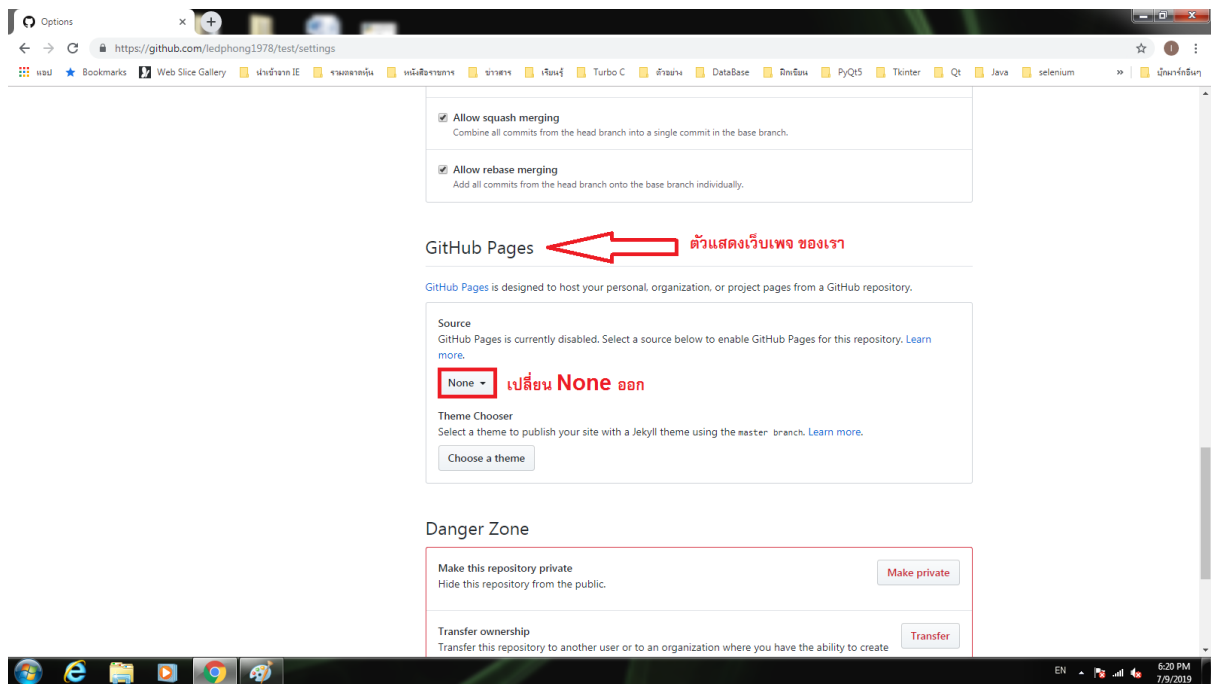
Options ×

https://github.com/ledphong1978/test/settings

แอป Bookmarks Web Slice Gallery นำเข้าจาก IE รายงานตลาดหุ้น หนังสือราชการ ข่าวสาร เรียนรู้ Turbo C ตัวอย่าง DataBase ฝึกเขียน PyQt5 Tkinter Qt Java selenium » บุ๊กมาร์กอื่นๆ

Allow squash merging
Combine all commits from the head branch into a single commit in the base branch.

Allow rebase merging
Add all commits from the head branch onto the base branch individually.

GitHub Pages

ตัวแสดงเว็บเพจ ของเรา

GitHub Pages is designed to host your personal, organization, or project pages from a GitHub repository.

Source
GitHub Pages is currently disabled. Select a source below to enable GitHub Pages for this repository. Learn more.

None

เปลี่ยน None ออก

Theme Chooser
Select a theme to publish your site with a Jekyll theme using the master branch. Learn more.

Choose a theme

Danger Zone

Make this repository private
Hide this repository from the public.

Make private

Transfer ownership
Transfer this repository to another user or to an organization where you have the ability to create

Transfer

EN 6:20 PM 7/9/2019